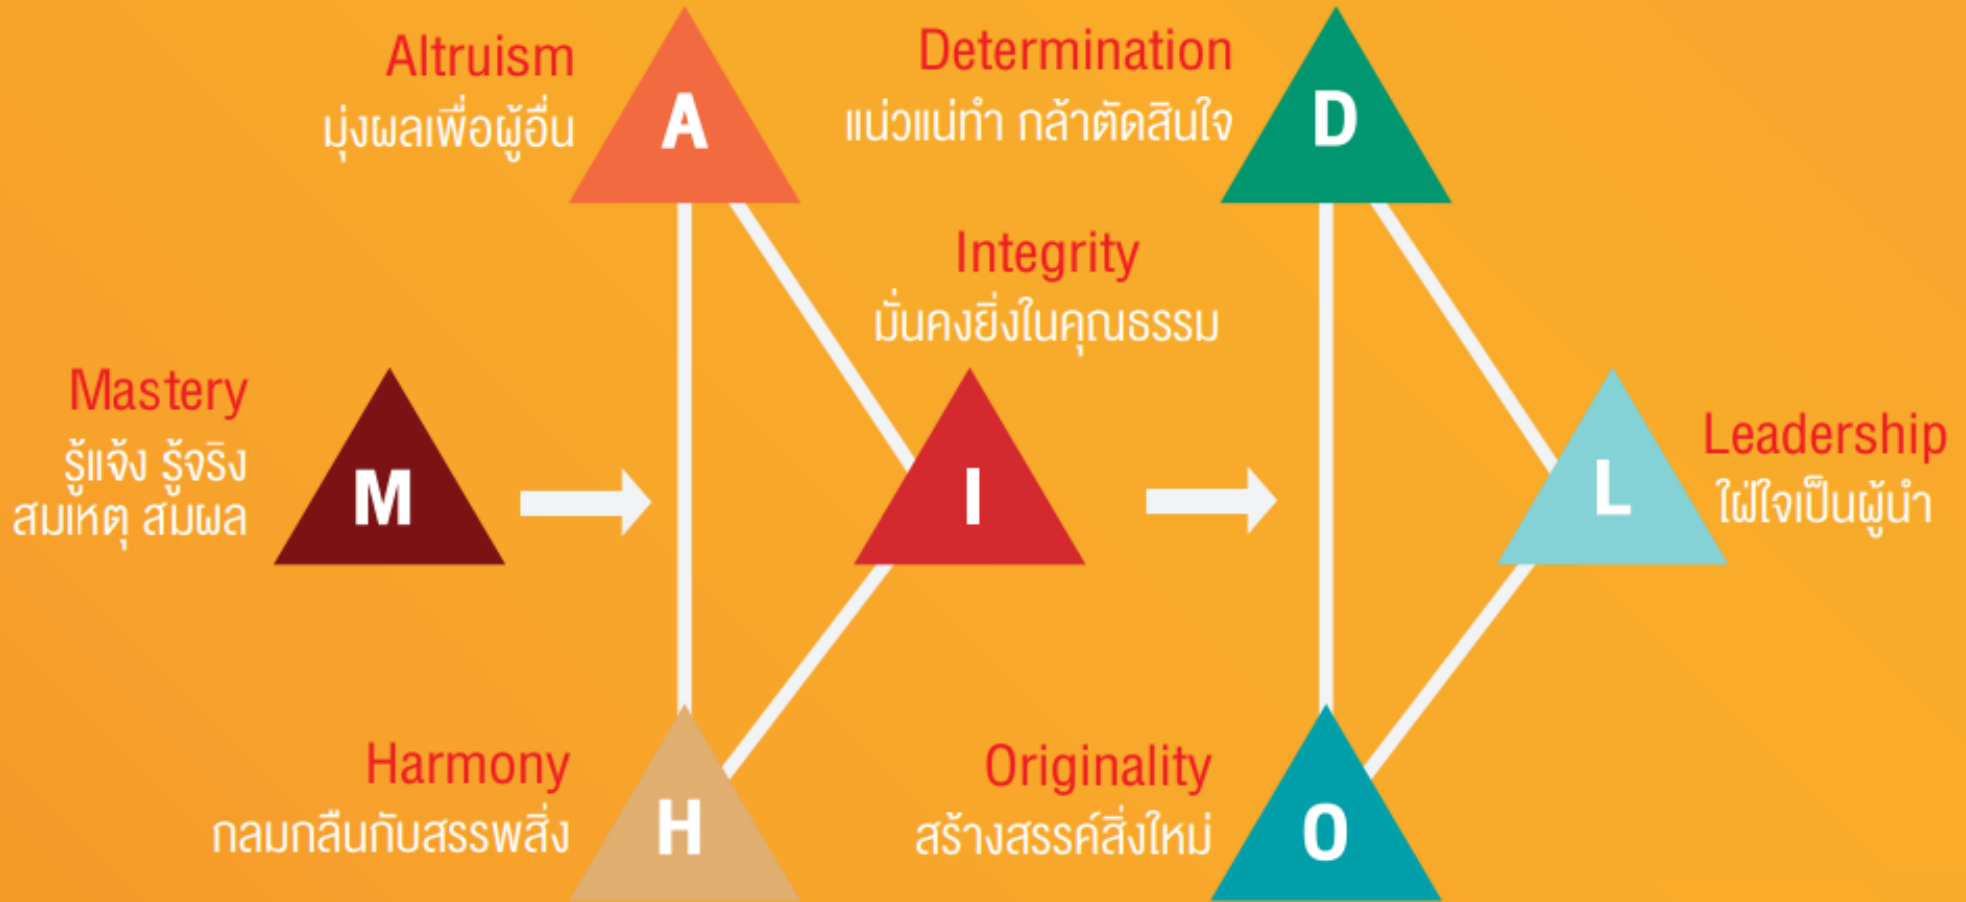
Altruism
มุ่งผลเพื่อผู้อื่น

A

Determination
แน่วแน่ทำ กล้าตัดสินใจ

D

Integrity
มั่นคงยิ่งในคุณธรรม

Mastery
รู้แจ้ง รู้จริง
สมเหตุ สมผล

M

I

L

Leadership
ใฝ่ใจเป็นผู้นำ

Harmony
กลมกลืนกับสรรพสิ่ง

H

Originality
สร้างสรรค์สิ่งใหม่

O